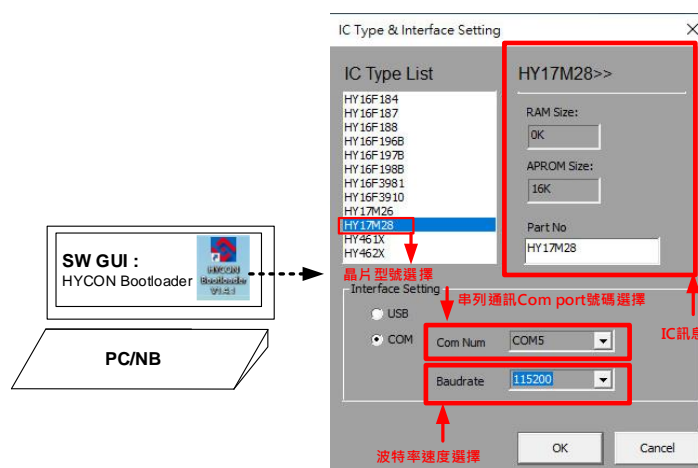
SW GUI :
HYCON Bootloader

HYCON
Bootloader
V1.1.1

PC/NB

IC Type & Interface Setting

IC Type List

HY16F184
HY16F187
HY16F188
HY16F196B
HY16F197B
HY16F198B
HY16F3981
HY16F3910
HY17M26
HY17M28
HY461X
HY462X

HY17M28>>

RAM Size:
0K

APROM Size:
16K

Part No
HY17M28

晶片型號選擇

Interface Setting

串列通訊Com port號碼選擇

USB

COM

Com Num
COM5

Baudrate
115200

IC訊息

波特率速度選擇

OK

Cancel